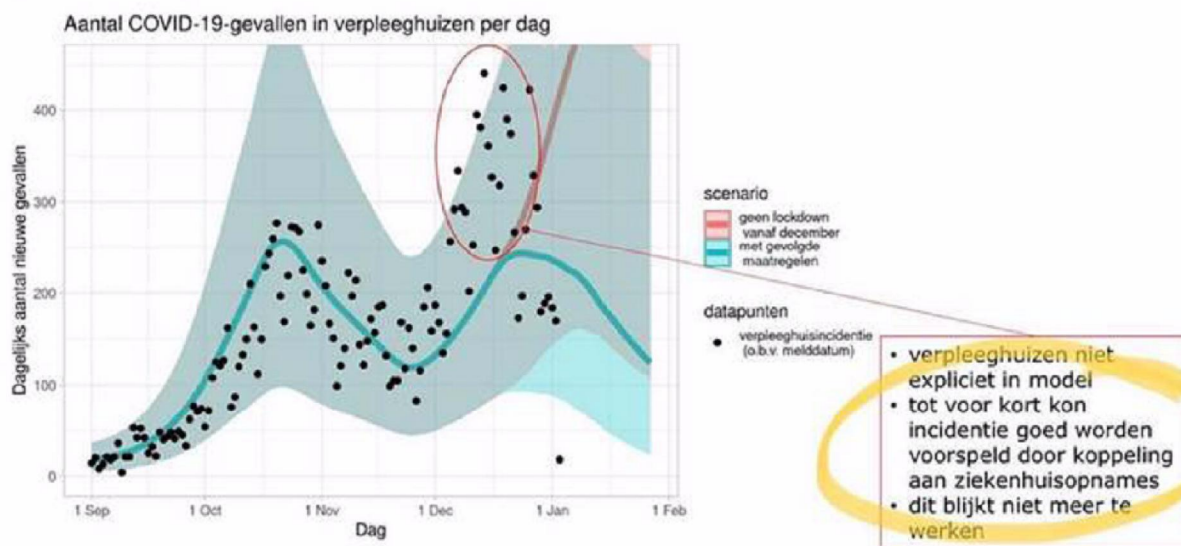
Aantal COVID-19-gevallen in verpleeghuizen per dag

Dagelijks aantal nieuwe gevallen

400
300
200
100
0

1 Sep
1 Oct
1 Nov
1 Dec
1 Jan
1 Feb

Dag

scenario
geen lockdown vanaf december
met gevolgde maatregelen

datapunten
verpleeghuisincidentie (o.b.v. melddatum)

• verpleeghuizen niet expliciet in model
• tot voor kort kon incidentie goed worden voorspeld door koppeling aan ziekenhuisopnames
• dit blijkt niet meer te werken